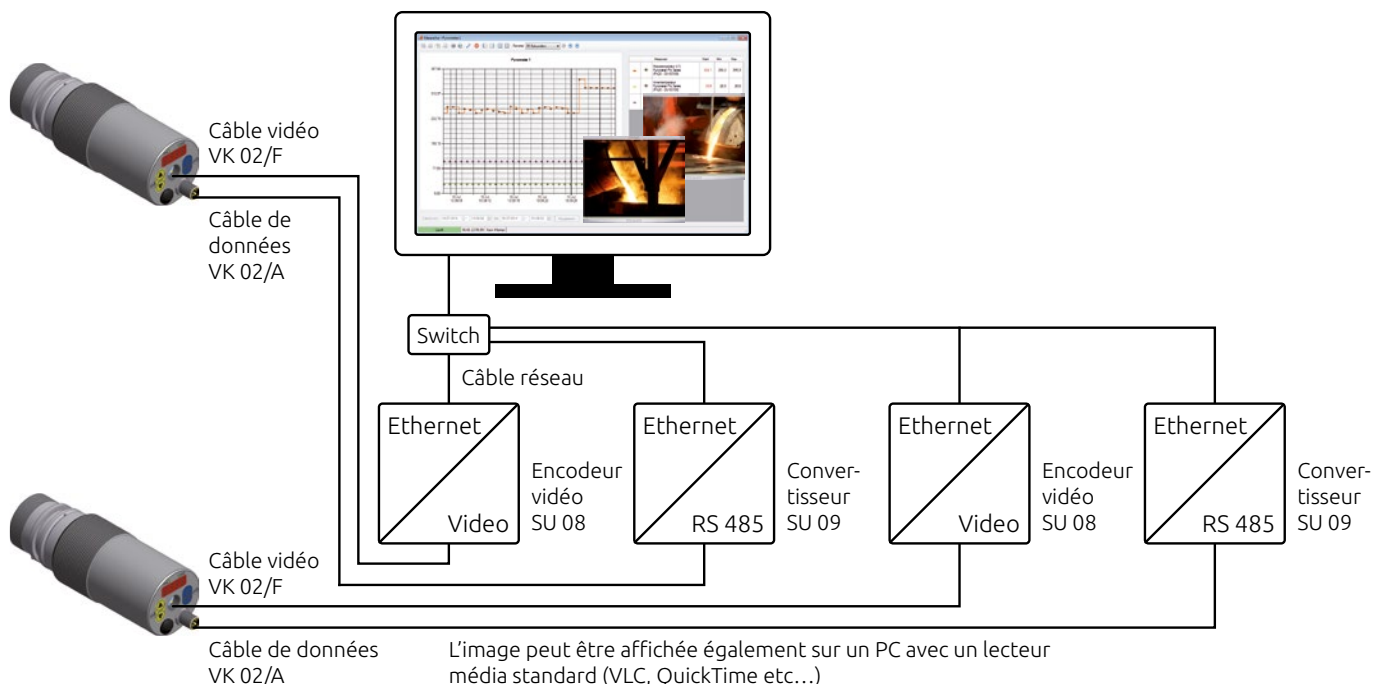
Câble vidéo
VK 02/F

Câble de données
VK 02/A

Switch

Câble réseau

Ethernet
Video

Encodeur vidéo
SU 08

Ethernet
RS 485

Convertisseur
SU 09

Ethernet
Video

Encodeur vidéo
SU 08

Ethernet
RS 485

Convertisseur
SU 09

Câble vidéo
VK 02/F

Câble de données
VK 02/A

L'image peut être affichée également sur un PC avec un lecteur média standard (VLC, QuickTime etc…)